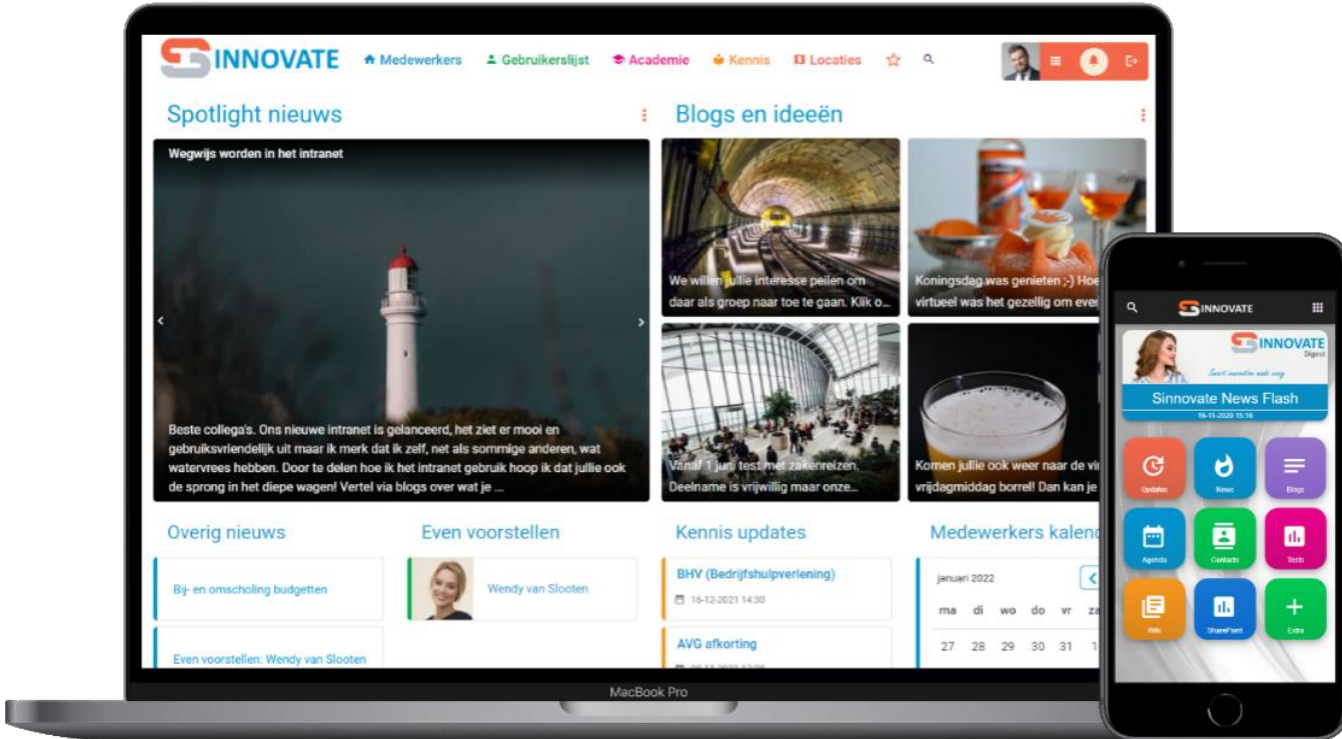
INNOVATE Medewerkers Gebruikerslijst Academie Kennis Locaties

Spotlight nieuws

Wegwijs worden in het intranet

Beste collega's. Ons nieuwe intranet is gelanceerd, het ziet er mooi en gebruiksvriendelijk uit maar ik merk dat ik zelf, net als sommige anderen, wat watervrees hebben. Door te delen hoe ik het intranet gebruik hoop ik dat jullie ook de sprong in het diepe wagen! Vertel via blogs over wat je ...

Blogs en ideeën

We willen jullie interesse peilen om daar als groep naar toe te gaan. Klik o...

Koningsdag was genieten ;-) Hoe virtueel was het gezellig om eve

Vanaf 1 juni test met zakenreizen. Deelname is vrijwillig maar onze...

Komen jullie ook weer naar de vri vrijdagmiddag borrel! Dan kan je

Overig nieuws

Bij- en omscholing budgetten

Even voorstellen: Wendy van Slooten

Even voorstellen

Wendy van Slooten

Kennis updates

BHV (Bedrijfshulpverlening)

16-12-2021 14:30

AVG afkorting

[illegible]

Medewerkers kalen

januari 2022

| ma | di | wo | do | vr | za |
|---|---|---|---|---|---|
| 27 | 28 | 29 | 30 | 31 | 1 |

MacBook Pro

INNOVATE

INNOVATE Digest

Sinnovate News Flash

16-11-2020 15:16

Updates News Blogs Agenda Contacts Tests Wiki SharePoint Extra